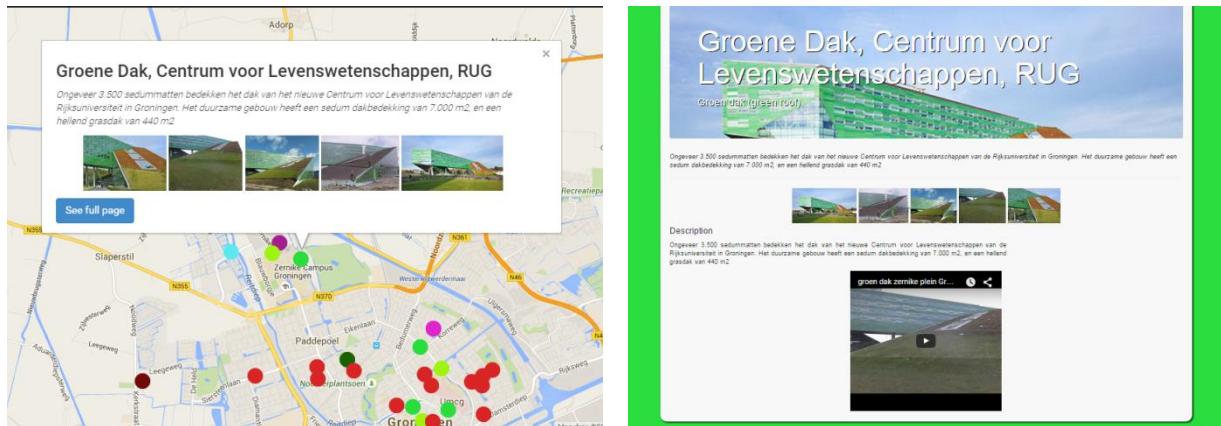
Adorp

×

Groene Dak, Centrum voor Levenswetenschappen, RUG

Ongeveer 3.500 sedummatten bedekken het dak van het nieuwe Centrum voor Levenswetenschappen van de Rijksuniversiteit in Groningen. Het duurzame gebouw heeft een sedum dakbedekking van 7.000 m2, en een hellend grasdak van 440 m2

See full page

N355
N361
Slaperstil
Zernike Campus Groningen
N355
N370
N46
Recreatiepa
Paddepoel
Eikenlaan
Leegeweg
Noorderplantsoen
Umcg
Rijksweg
Groningen

Groene Dak, Centrum voor Levenswetenschappen, RUG

Groen dak (green roof)

Ongeveer 3.500 sedummatten bedekken het dak van het nieuwe Centrum voor Levenswetenschappen van de Rijksuniversiteit in Groningen. Het duurzame gebouw heeft een sedum dakbedekking van 7.000 m2, en een hellend grasdak van 440 m2

Description

Ongeveer 3.500 sedummatten bedekken het dak van het nieuwe Centrum voor Levenswetenschappen van de Rijksuniversiteit in Groningen. Het duurzame gebouw heeft een sedum dakbedekking van 7.000 m2, en een hellend grasdak van 440 m2

groen dak zernike plein Gr...